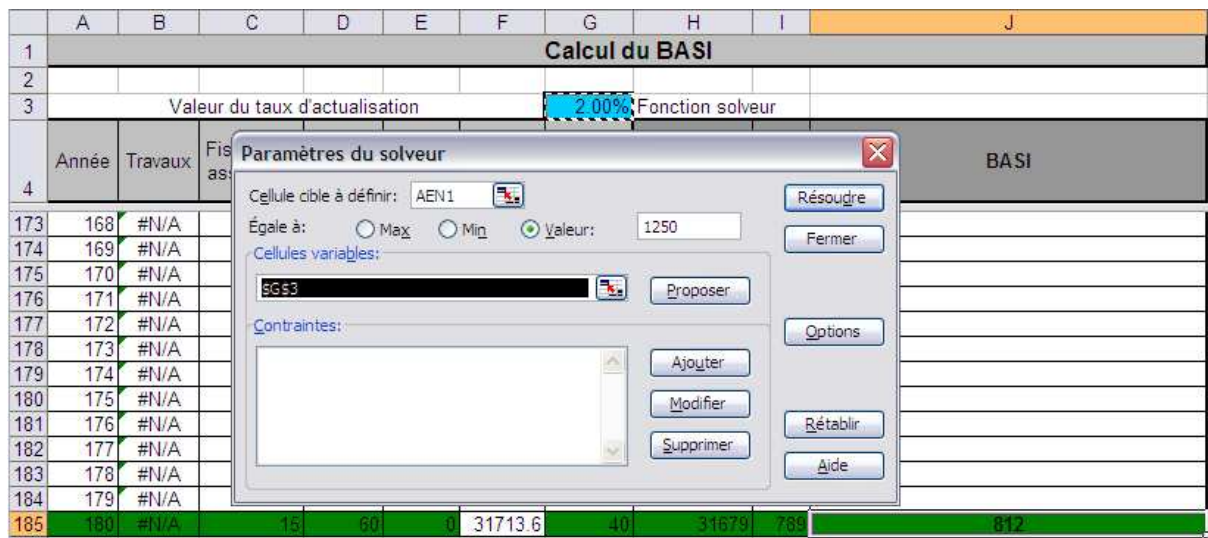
|  | A | B | C | D | E | F | G | H | I | J |
|---|---|---|---|---|---|---|---|---|---|---|
| 1 | Calcul du BASI | | | | | | | | | |
| 2 | | | | | | | | | | |
| 3 | Valeur du taux d'actualisation | | | | | | 2.00% | Fonction solveur | | |
| 4 | Année | Travaux | Fis as | | | | | | | BASI |
| 173 | 168 | #N/A | | | | | | | | |
| 174 | 169 | #N/A | | | | | | | | |
| 175 | 170 | #N/A | | | | | | | | |
| 176 | 171 | #N/A | | | | | | | | |
| 177 | 172 | #N/A | | | | | | | | |
| 178 | 173 | #N/A | | | | | | | | |
| 179 | 174 | #N/A | | | | | | | | |
| 180 | 175 | #N/A | | | | | | | | |
| 181 | 176 | #N/A | | | | | | | | |
| 182 | 177 | #N/A | | | | | | | | |
| 183 | 178 | #N/A | | | | | | | | |
| 184 | 179 | #N/A | | | | | | | | |
| 185 | 180 | #N/A | 15 | 60 | 0 | 31713.6 | 40 | 31679 | 789 | 812 |

Paramètres du solveur

Cellule cible à définir: AEN1

Égale à: Max Min Valeur: 1250

Cellules variables:

$G$3

Proposer

Contraintes:

Ajouter

Modifier

Supprimer

Résoudre

Fermer

Options

Rétablir

Aide